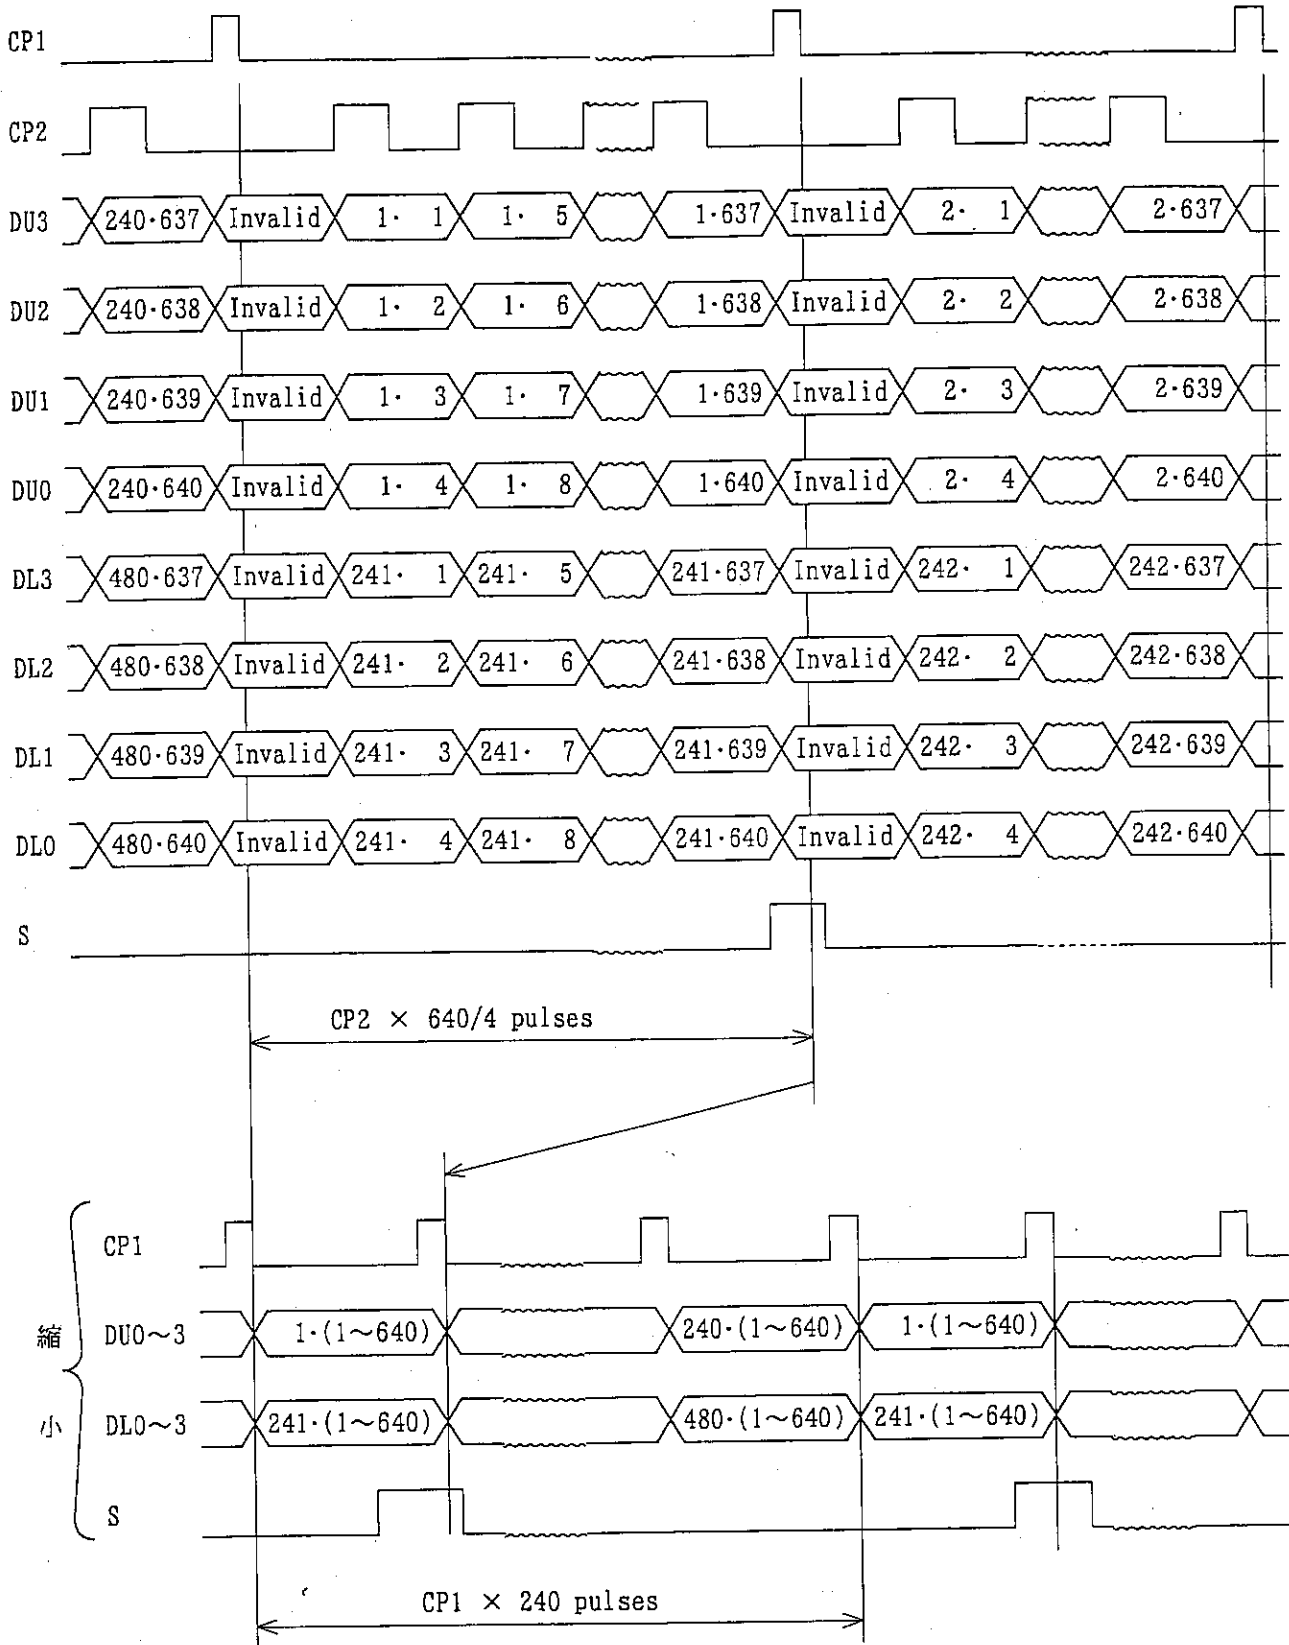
CP1

CP2

DU3 240·637 Invalid 1· 1 1· 5 1·637 Invalid 2· 1 2·637

DU2 240·638 Invalid 1· 2 1· 6 1·638 Invalid 2· 2 2·638

DU1 240·639 Invalid 1· 3 1· 7 1·639 Invalid 2· 3 2·639

DU0 240·640 Invalid 1· 4 1· 8 1·640 Invalid 2· 4 2·640

DL3 480·637 Invalid 241· 1 241· 5 241·637 Invalid 242· 1 242·637

DL2 480·638 Invalid 241· 2 241· 6 241·638 Invalid 242· 2 242·638

DL1 480·639 Invalid 241· 3 241· 7 241·639 Invalid 242· 3 242·639

DL0 480·640 Invalid 241· 4 241· 8 241·640 Invalid 242· 4 242·640

S

CP2 × 640/4 pulses

CP1

縮 DU0～3 1·(1～640) 240·(1～640) 1·(1～640)

小 DL0～3 241·(1～640) 480·(1～640) 241·(1～640)

S

CP1 × 240 pulses